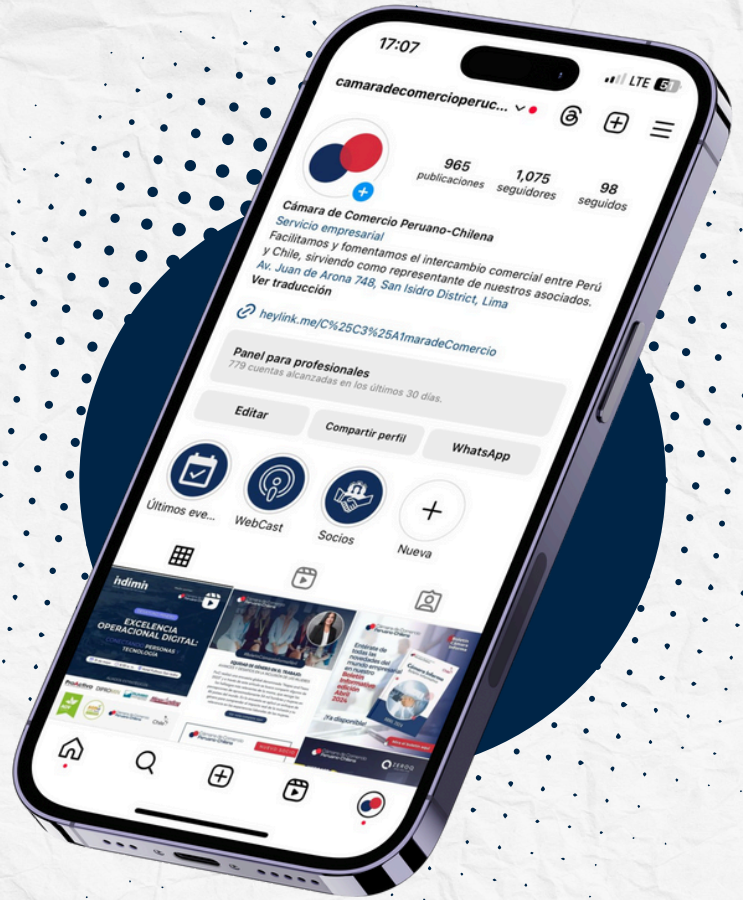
17:07

LTE 5

camaradecomercioperuc...

965 publicaciones
1,075 seguidores
98 seguidos

Cámara de Comercio Peruano-Chilena
Servicio empresarial
Facilitamos y fomentamos el intercambio comercial entre Perú y Chile, sirviendo como representante de nuestros asociados.
Av. Juan de Arona 748, San Isidro District, Lima
Ver traducción

heylink.me/C%25C3%25A1maradeComercio

Panel para profesionales
779 cuentas alcanzadas en los últimos 30 días.

Editar
Compartir perfil
WhatsApp

Últimos eve...
WebCast
Socios
Nueva

EXCELENCIA OPERACIONAL DIGITAL:
PERSONAS
TECNOLOGÍA

Boletín Informativo edición Abril 2024

¡Ya disponible!